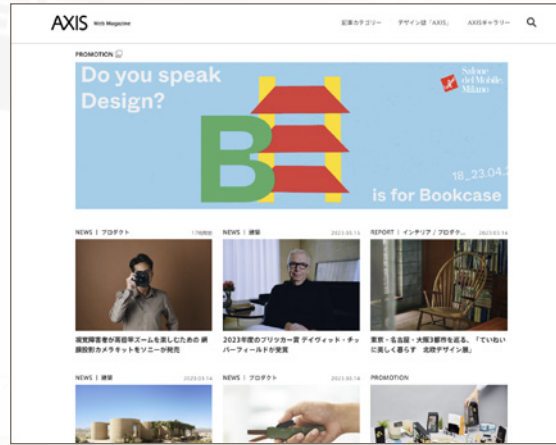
AXIS Web Magazine

記事カテゴリー　デザイン誌「AXIS」　AXISギャラリー

PROMOTION

Do you speak Design?

Salone del Mobile. Milano

18_23.04.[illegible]

B is for Bookcase

NEWS | プロダクト 17時間前

視覚障害者が高倍率ズームを楽しむための 網膜投影カメラキットをソニーが発売

NEWS | 建築 2023.03.15

2023年度のプリツカー賞 デイヴィッド・チッパーフィールドが受賞

REPORT | インテリア / プロダ... 2023.03.14

東京・名古屋・大阪3都市を巡る、「ていねいに美しく暮らす 北欧デザイン展」

NEWS | 建築 2023.03.14

NEWS | プロダクト 2023.03.14

PROMOTION